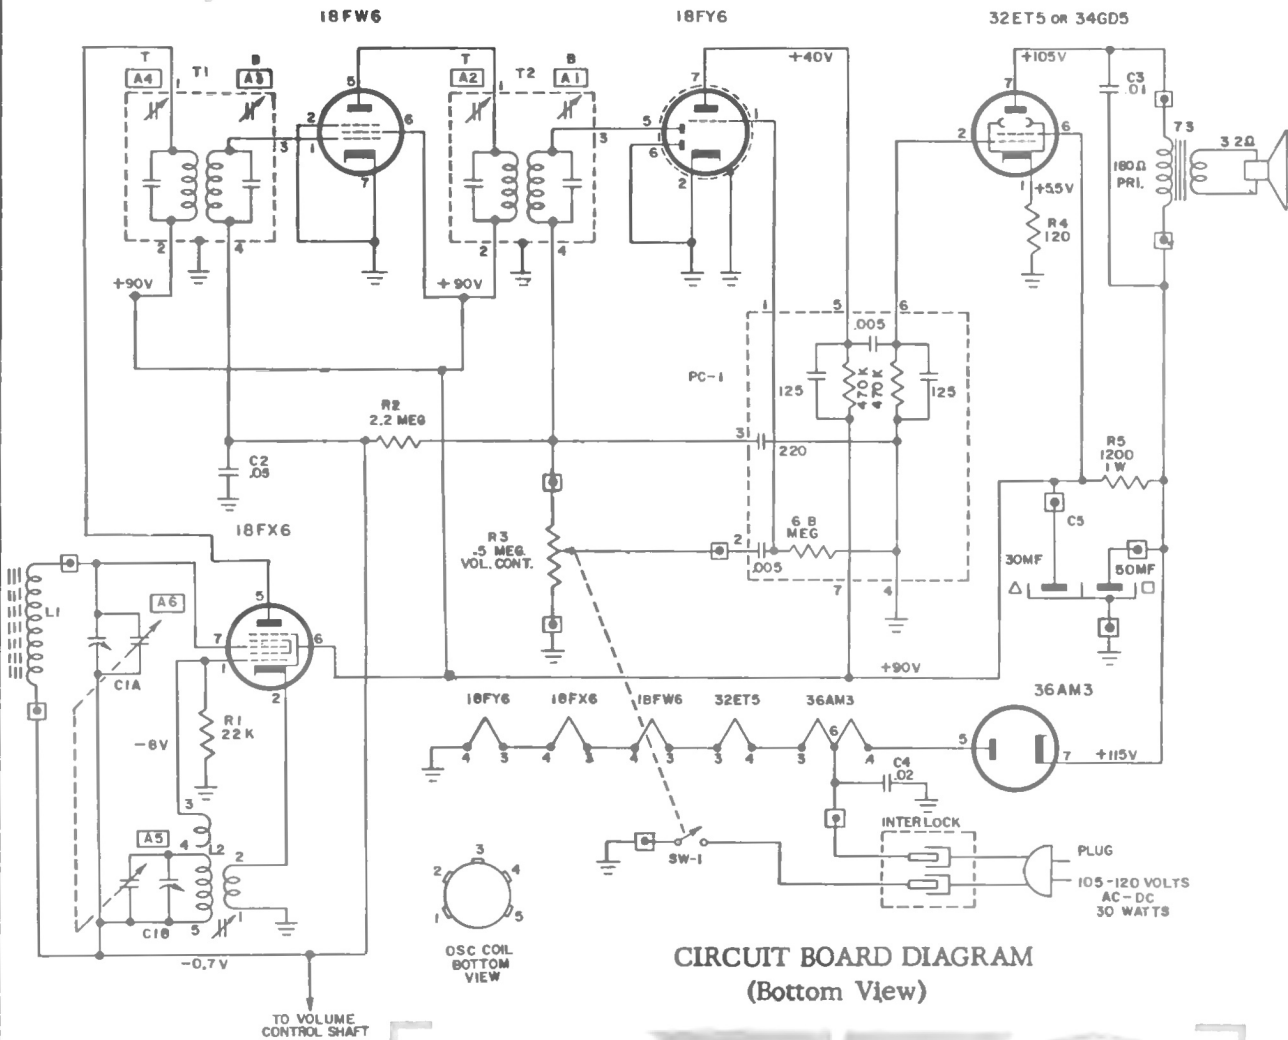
18FW6
18FY6
32ET5 OR 34GD5

T
A4
T1
B
A3
1
5
2
6
3
1
7
2
4
+90V

T
A2
T2
B
A1
1
5
3
1
6
2
7
2
4
+90V
+40V

+105V
7
C3
.01
2
6
1
+55V
R4
120
180Ω
PRI.
73
3.2Ω

1
5
6
.005
PC-1
125
470K
470K
125
R2
2.2 MEG
31
220
C2
.05
R5
1200
1W
C5
30MF
50MF
R3
.5 MEG
VOL. CONT.
2
6.8
MEG
.005
7
4

18FX6
L1
A6
C1A
5
7
6
1
2
-6V
R1
22K
+90V
3
A5
4
L2
2
C1B
5
1
-0.7V
TO VOLUME CONTROL SHAFT

18FY6
18FX6
18FW6
32ET5
36AM3
4 3 4 3 4 3 3 4 3 6 4
C4
.02
36AM3
5
7
+115V
SW-1
INTERLOCK
PLUG
105-120 VOLTS
AC-DC
30 WATTS

3
2
4
1
5
OSC COIL
BOTTOM
VIEW

CIRCUIT BOARD DIAGRAM
(Bottom View)